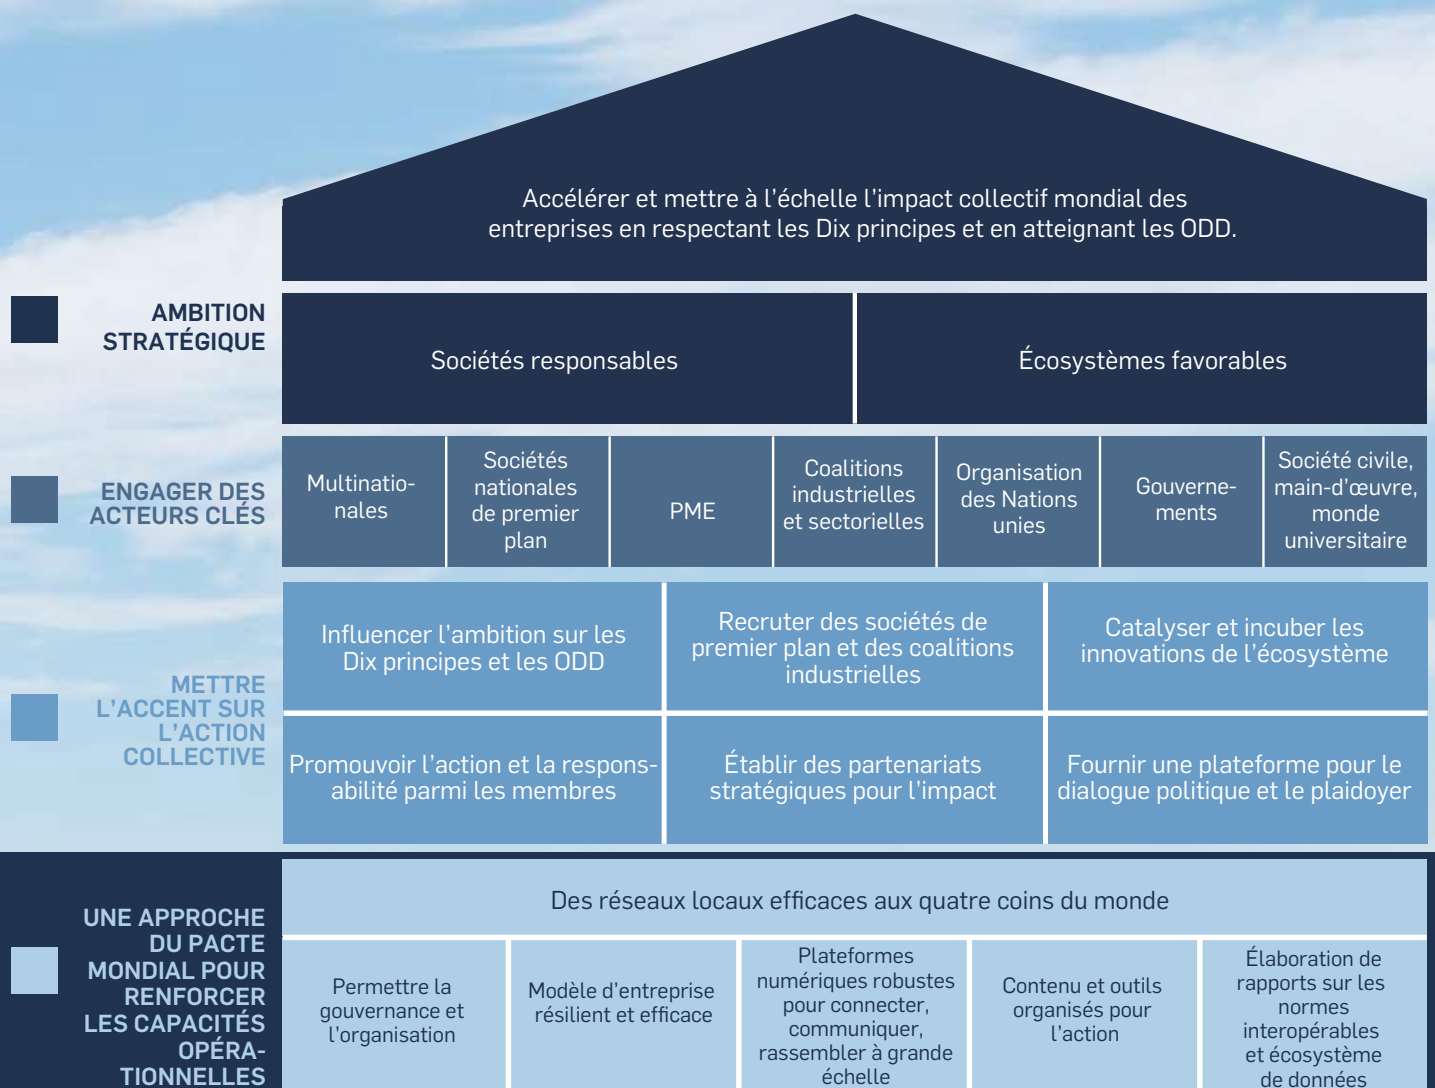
Accélérer et mettre à l'échelle l'impact collectif mondial des entreprises en respectant les Dix principes et en atteignant les ODD.

AMBITION STRATÉGIQUE

Sociétés responsables

Écosystèmes favorables

ENGAGER DES ACTEURS CLÉS

| Multinationales | Sociétés nationales de premier plan | PME | Coalitions industrielles et sectorielles | Organisation des Nations unies | Gouvernements | Société civile, main-d'œuvre, monde universitaire |
|---|---|---|---|---|---|---|

METTRE L'ACCENT SUR L'ACTION COLLECTIVE

| Influencer l'ambition sur les Dix principes et les ODD | Recruter des sociétés de premier plan et des coalitions industrielles | Catalyser et incuber les innovations de l'écosystème |
|---|---|---|
| Promouvoir l'action et la responsabilité parmi les membres | Établir des partenariats stratégiques pour l'impact | Fournir une plateforme pour le dialogue politique et le plaidoyer |

UNE APPROCHE DU PACTE MONDIAL POUR RENFORCER LES CAPACITÉS OPÉRATIONNELLES

Des réseaux locaux efficaces aux quatre coins du monde

| Permettre la gouvernance et l'organisation | Modèle d'entreprise résilient et efficace | Plateformes numériques robustes pour connecter, communiquer, rassembler à grande échelle | Contenu et outils organisés pour l'action | Élaboration de rapports sur les normes interopérables et écosystème de données |
|---|---|---|---|---|